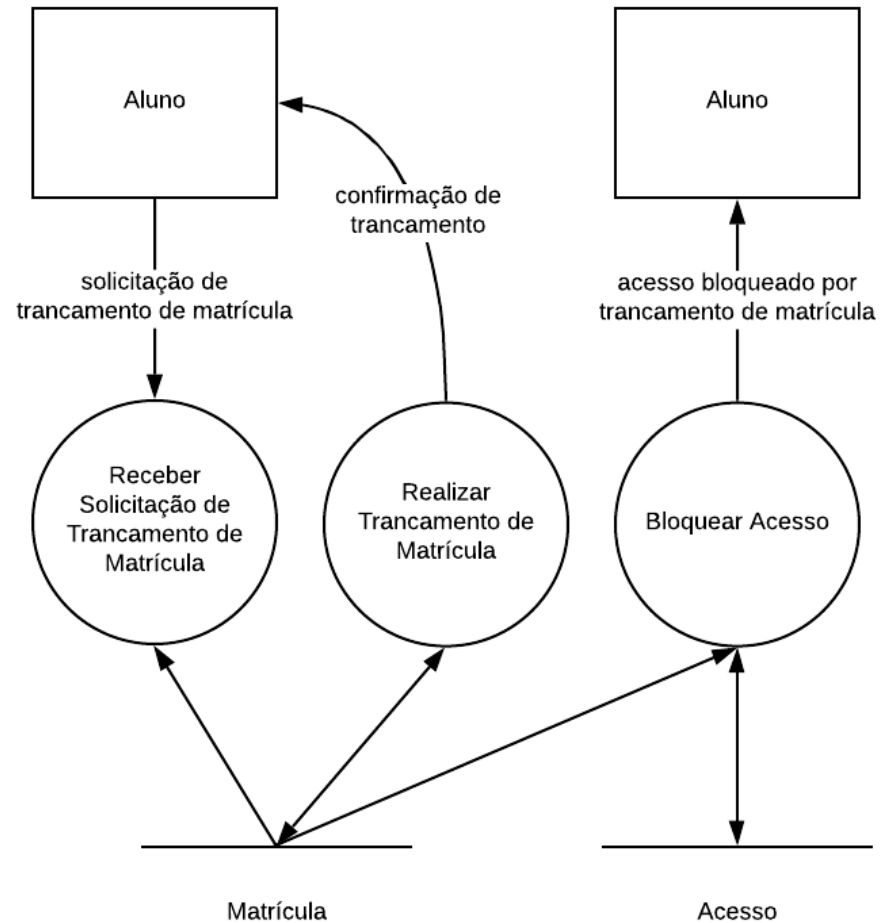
Aluno

confirmação de trancamento

Aluno

solicitação de trancamento de matrícula

acesso bloqueado por trancamento de matrícula

Receber Solicitação de Trancamento de Matrícula

Realizar Trancamento de Matrícula

Bloquear Acesso

Matrícula

Acesso